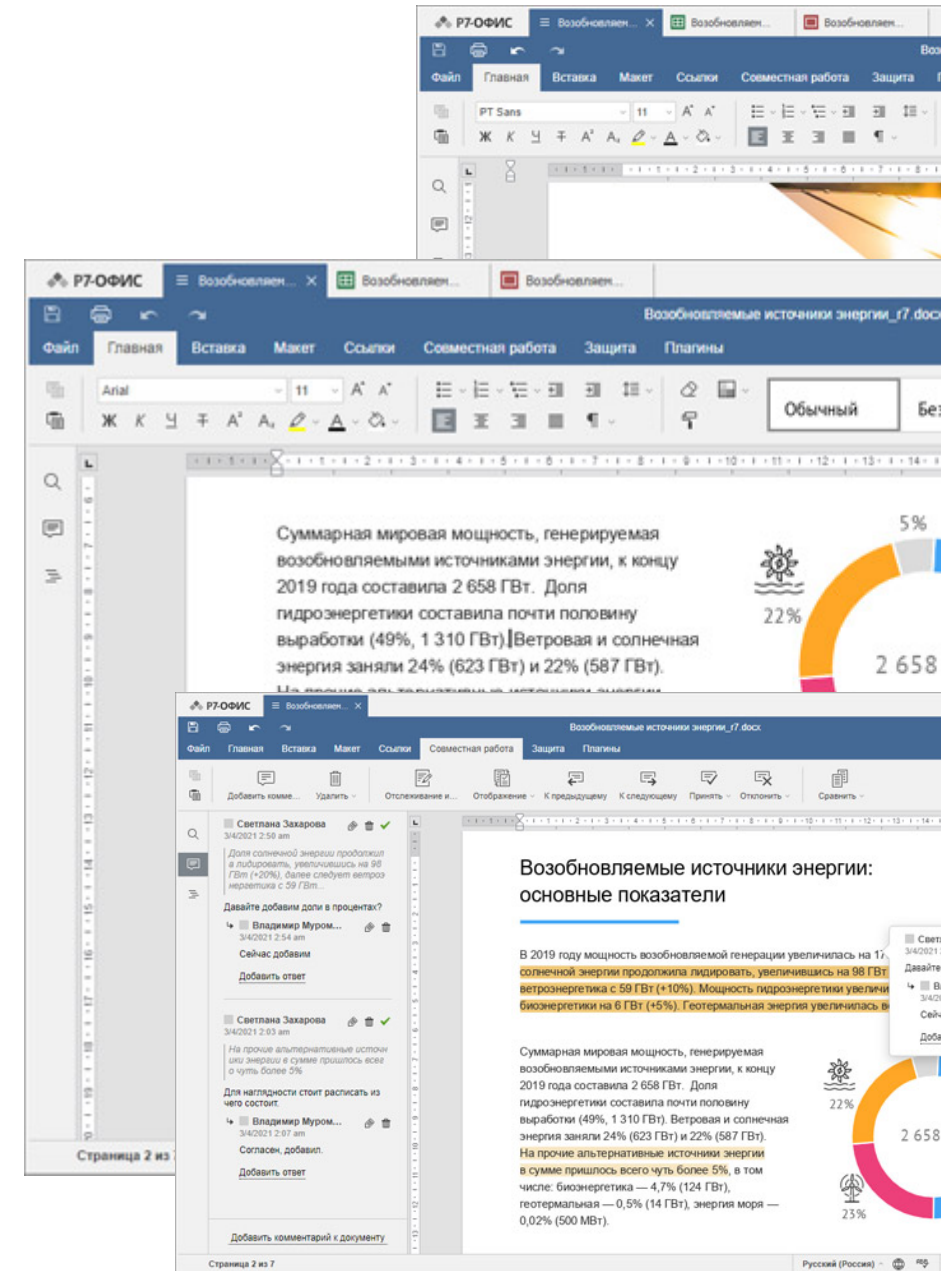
Р7-ОФИС
Возобновляем...
Возобновляем...
Возобновляем...
Файл Главная Вставка Макет Ссылки Совместная работа Защита
PT Sans 11
Ж К Ч

Р7-ОФИС
Возобновляем...
Возобновляем...
Возобновляем...
Возобновляемые источники энергии_r7.docx
Файл Главная Вставка Макет Ссылки Совместная работа Защита Плагины
Arial 11
Ж К Ч
Обычный
Без

Суммарная мировая мощность, генерируемая возобновляемыми источниками энергии, к концу 2019 года составила 2 658 ГВт. Доля гидроэнергетики составила почти половину выработки (49%, 1 310 ГВт). Ветровая и солнечная энергия заняли 24% (623 ГВт) и 22% (587 ГВт).

5%
22%
2 658

Р7-ОФИС
Возобновляем...
Возобновляемые источники энергии_r7.docx
Файл Главная Вставка Макет Ссылки Совместная работа Защита Плагины
Добавить комме... Удалить Отслеживание и... Отображение К предыдущему К следующему Принять Отклонить Сравнить

Светлана Захарова
3/4/2021 2:50 am
Доля солнечной энергии продолжил в лидировать, увеличившись на 98 ГВт (+20%), далее следует ветроэнергетика с 59 ГВт...
Давайте добавим доли в процентах?
Владимир Муром...
3/4/2021 2:54 am
Сейчас добавим
Добавить ответ

Светлана Захарова
3/4/2021 2:03 am
На прочие альтернативные источники энергии в сумме пришлось всего о чуть более 5%
Для наглядности стоит расписать из чего состоит.
Владимир Муром...
3/4/2021 2:07 am
Согласен, добавил.
Добавить ответ

Добавить комментарий к документу

Возобновляемые источники энергии: основные показатели

В 2019 году мощность возобновляемой генерации увеличилась на 17 солнечной энергии продолжила лидировать, увеличившись на 98 ГВт ветроэнергетика с 59 ГВт (+10%). Мощность гидроэнергетики увеличи биоэнергетики на 6 ГВт (+5%). Геотермальная энергия увеличилась в

Суммарная мировая мощность, генерируемая возобновляемыми источниками энергии, к концу 2019 года составила 2 658 ГВт. Доля гидроэнергетики составила почти половину выработки (49%, 1 310 ГВт). Ветровая и солнечная энергия заняли 24% (623 ГВт) и 22% (587 ГВт). На прочие альтернативные источники энергии в сумме пришлось всего чуть более 5%, в том числе: биоэнергетика — 4,7% (124 ГВт), геотермальная — 0,5% (14 ГВт), энергия моря — 0,02% (500 МВт).

22%
2 658
23%

Свет
3/4/2021
Давайте
В
3/4/2
Сейч
Доба

Страница 2 из 7
Страница 2 из 7
Русский (Россия)